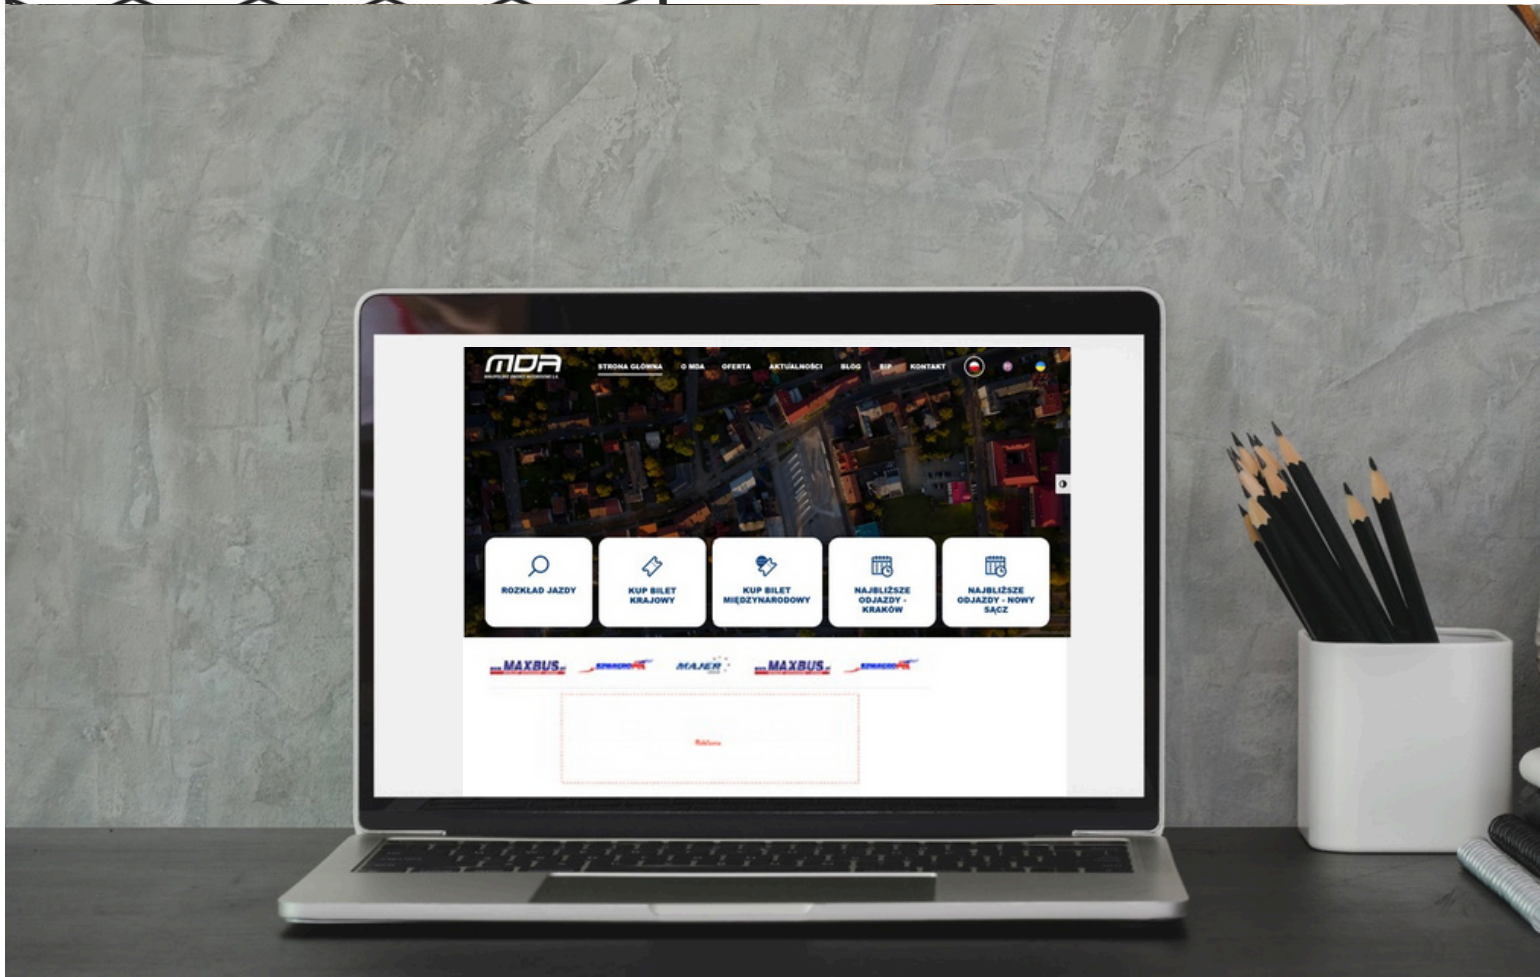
MDA
MAŁOPOLSKIE DWORCE AUTOBUSOWE S.A.

STRONA GŁÓWNA O MDA OFERTA AKTUALNOŚCI BLOG BIP KONTAKT

ROZKŁAD JAZDY

KUP BILET KRAJOWY

KUP BILET MIĘDZYNARODOWY

NAJBLIŻSZE ODJAZDY - KRAKÓW

NAJBLIŻSZE ODJAZDY - NOWY SĄCZ

MAXBUS SZWAGROPOL MAJER MAXBUS SZWAGROPOL

Reklama